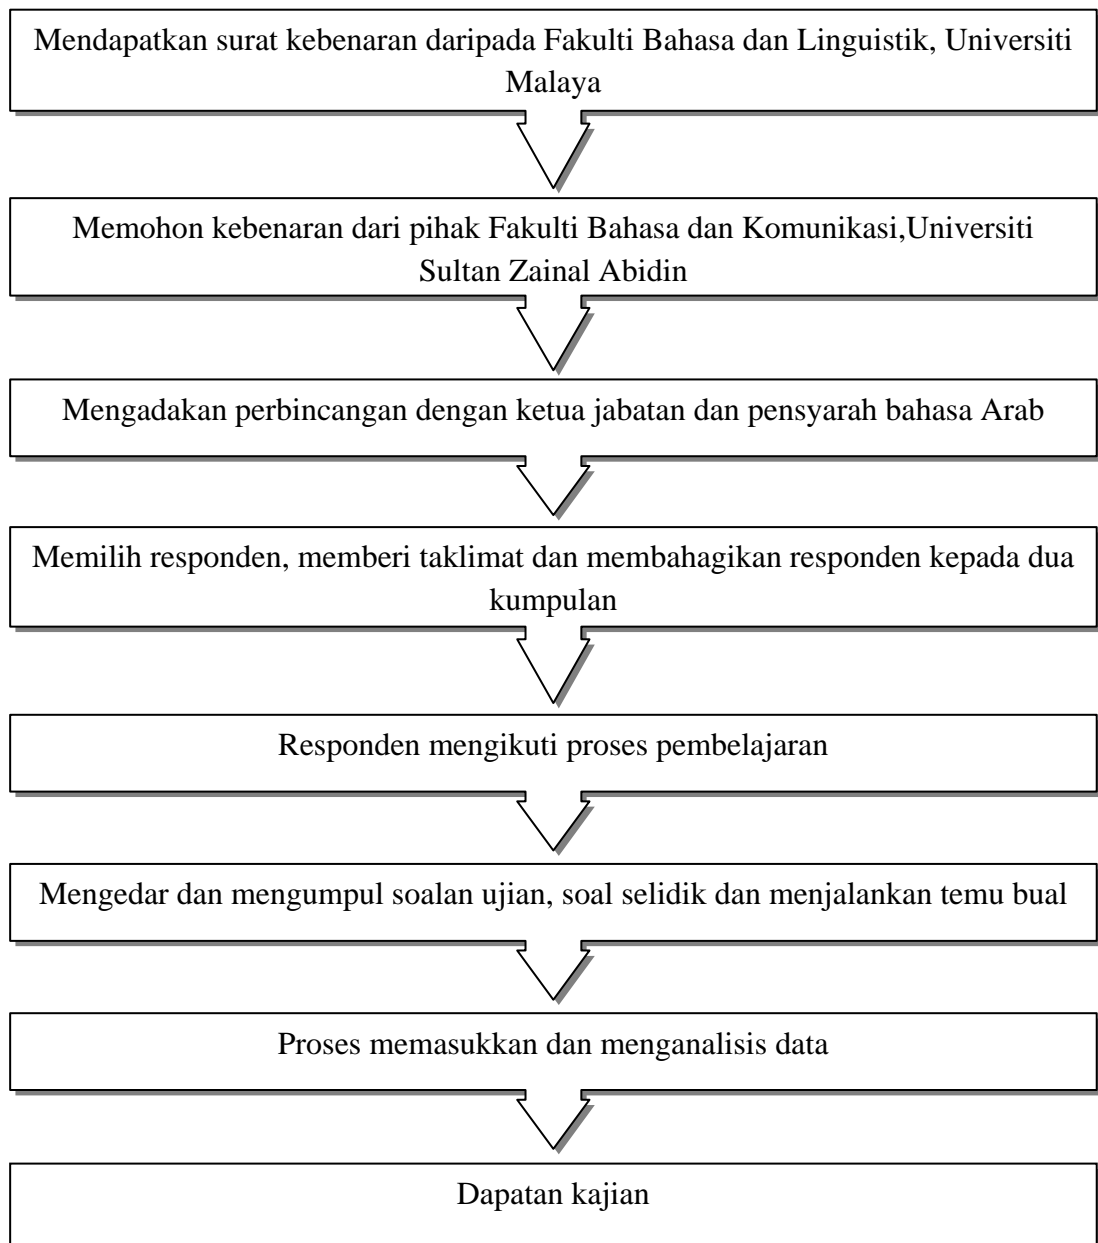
Mendapatkan surat kebenaran daripada Fakulti Bahasa dan Linguistik, Universiti Malaya

Memohon kebenaran dari pihak Fakulti Bahasa dan Komunikasi,Universiti Sultan Zainal Abidin

Mengadakan perbincangan dengan ketua jabatan dan pensyarah bahasa Arab

Memilih responden, memberi taklimat dan membahagikan responden kepada dua kumpulan

Responden mengikuti proses pembelajaran

Mengedar dan mengumpul soalan ujian, soal selidik dan menjalankan temu bual

Proses memasukkan dan menganalisis data

Dapatan kajian